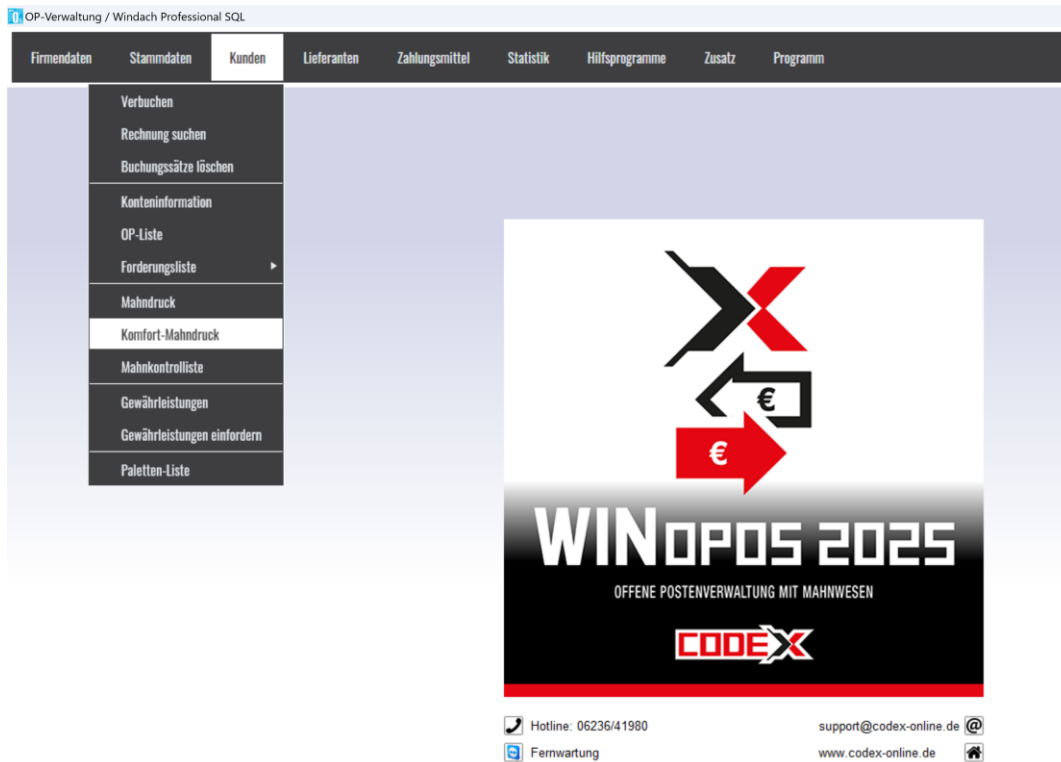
OP-Verwaltung / Windach Professional SQL

Firmendaten Stammdaten Kunden Lieferanten Zahlungsmittel Statistik Hilfsprogramme Zusatz Programm

Verbuchen
Rechnung suchen
Buchungssätze löschen
Konteninformation
OP-Liste
Forderungsliste
Mahndruck
Komfort-Mahndruck
Mahnkontrolliste
Gewährleistungen
Gewährleistungen einfordern
Paletten-Liste

€
€

WINOPOS 2025
OFFENE POSTENVERWALTUNG MIT MAHNWESEN
CODEX

Hotline: 06236/41980
support@codex-online.de
Fernwartung
www.codex-online.de